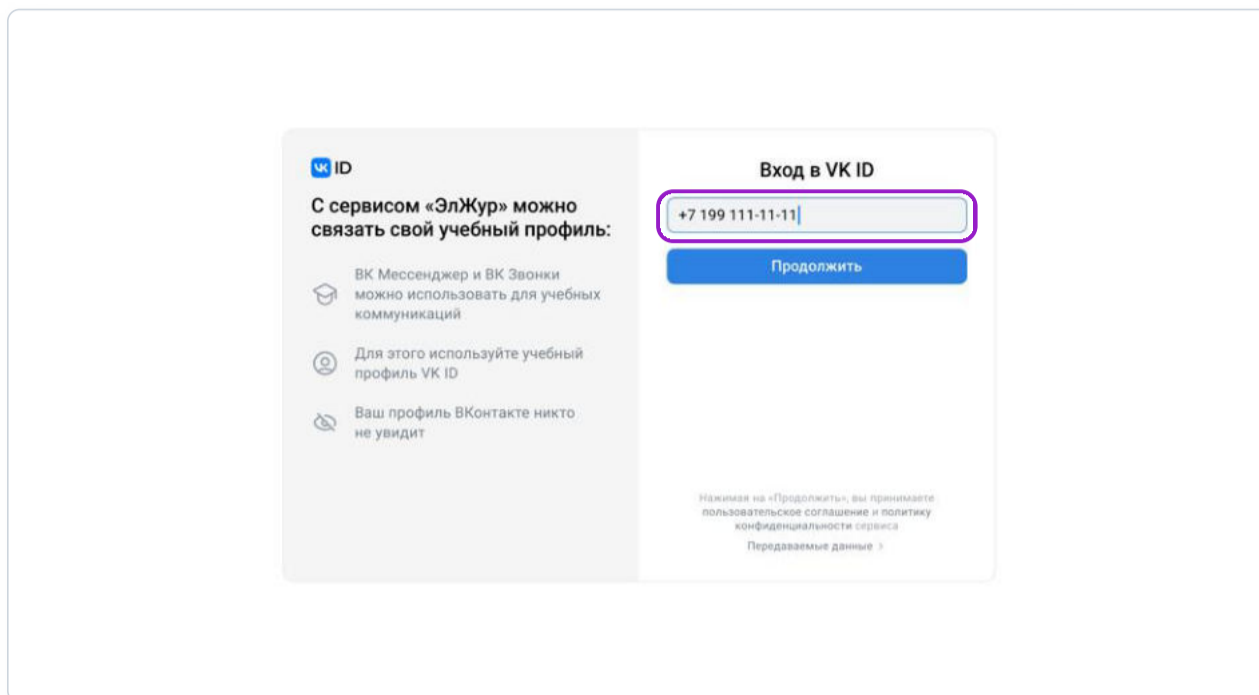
VK ID

С сервисом «ЭлЖур» можно связать свой учебный профиль:

ВК Мессенджер и ВК Звонки можно использовать для учебных коммуникаций

Для этого используйте учебный профиль VK ID

Ваш профиль ВКонтакте никто не увидит

Вход в VK ID

+7 199 111-11-11

Продолжить

Нажимая на «Продолжить», вы принимаете пользовательское соглашение и политику конфиденциальности сервиса

Передаваемые данные ›